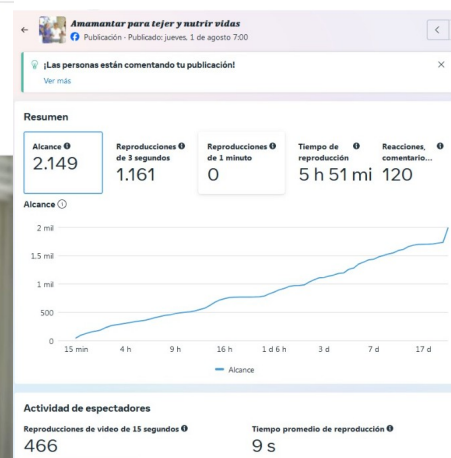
Amamantar para tejer y nutrir vidas
Publicación · Publicado: jueves, 1 de agosto 7:00

¡Las personas están comentando tu publicación!
Ver más

Resumen

| Alcance | Reproducciones de 3 segundos | Reproducciones de 1 minuto | Tiempo de reproducción | Reacciones, comentario... |
|---|---|---|---|---|
| 2.149 | 1.161 | 0 | 5 h 51 mi | 120 |

Alcance

2 mil
1.5 mil
1 mil
500
0
15 min
4 h
9 h
16 h
1 d 6 h
3 d
7 d
17 d
Alcance

Actividad de espectadores

Reproducciones de video de 15 segundos
466

Tiempo promedio de reproducción
9 s